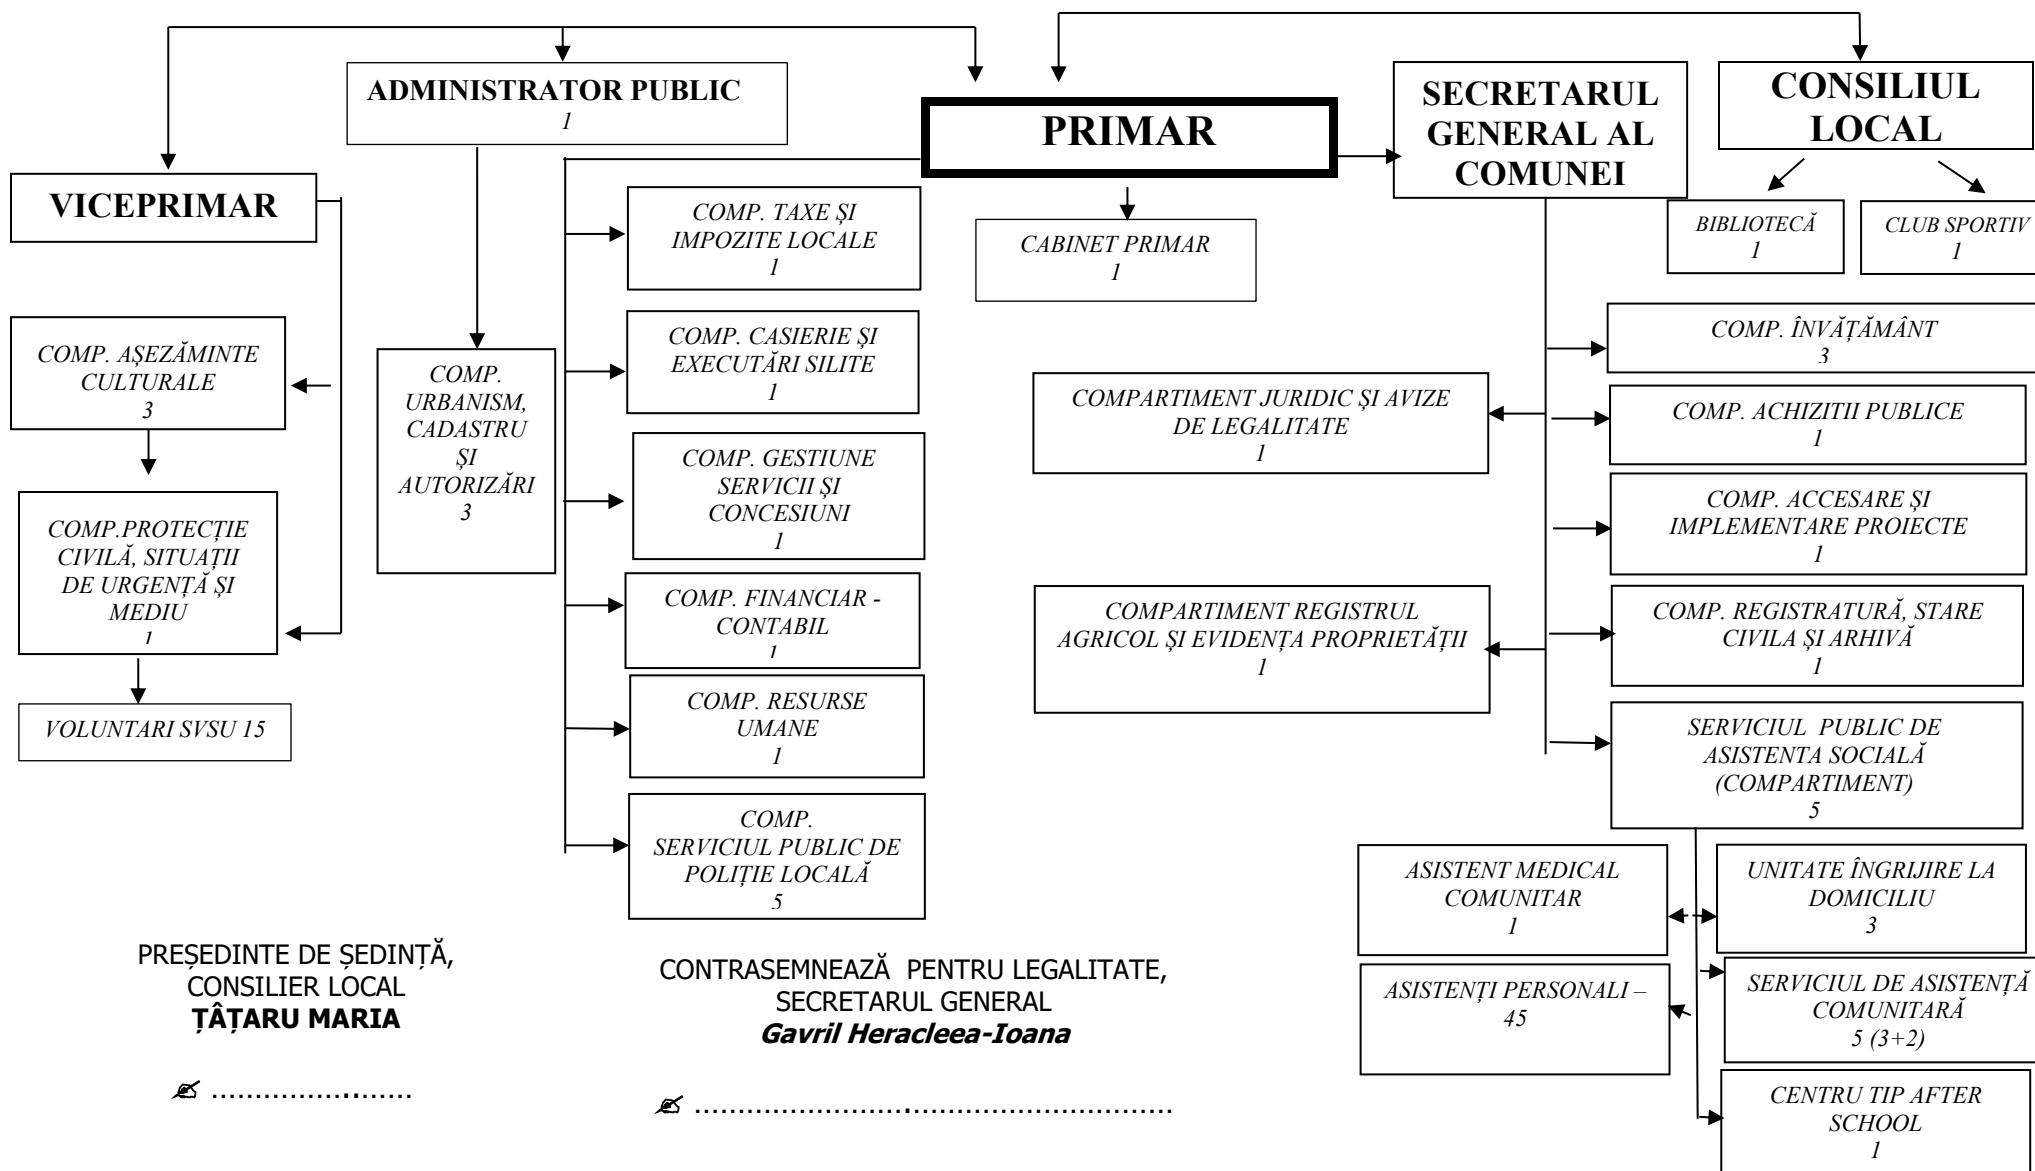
ADMINISTRATOR PUBLIC
1

PRIMAR

SECRETARUL GENERAL AL COMUNEI

CONSILIUL LOCAL

VICEPRIMAR

COMP. TAXE ȘI IMPOZITE LOCALE
1

CABINET PRIMAR
1

BIBLIOTECĂ
1

CLUB SPORTIV
1

COMP. AȘEZĂMINTE CULTURALE
3

COMP. URBANISM, CADASTRU ȘI AUTORIZĂRI
3

COMP. CASIERIE ȘI EXECUTĂRI SILITE
1

COMP. ÎNVĂȚĂMÂNT
3

COMPARTIMENT JURIDIC ȘI AVIZE DE LEGALITATE
1

COMP. ACHIZITII PUBLICE
1

COMP. GESTIUNE SERVICII ȘI CONCESIUNI
1

COMP. ACCESARE ȘI IMPLEMENTARE PROIECTE
1

COMP.PROTECȚIE CIVILĂ, SITUAȚII DE URGENȚĂ ȘI MEDIU
1

COMP. FINANCIAR - CONTABIL
1

COMPARTIMENT REGISTRUL AGRICOL ȘI EVIDENȚA PROPRIETĂȚII
1

COMP. REGISTRATURĂ, STARE CIVILA ȘI ARHIVĂ
1

VOLUNTARI SVSU 15

COMP. RESURSE UMANE
1

SERVICIUL PUBLIC DE ASISTENTA SOCIALĂ (COMPARTIMENT)
5

COMP. SERVICIUL PUBLIC DE POLIȚIE LOCALĂ
5

ASISTENT MEDICAL COMUNITAR
1

UNITATE ÎNGRIJIRE LA DOMICILIU
3

PREȘEDINTE DE ȘEDINȚĂ,
CONSILIER LOCAL
ȚÂȚARU MARIA

CONTRASEMNEAZĂ PENTRU LEGALITATE,
SECRETARUL GENERAL
Gavril Heracleea-Ioana

ASISTENȚI PERSONALI – 45

SERVICIUL DE ASISTENȚĂ COMUNITARĂ
5 (3+2)

✍ ……………………

✍ ……………………………………………

CENTRU TIP AFTER SCHOOL
1